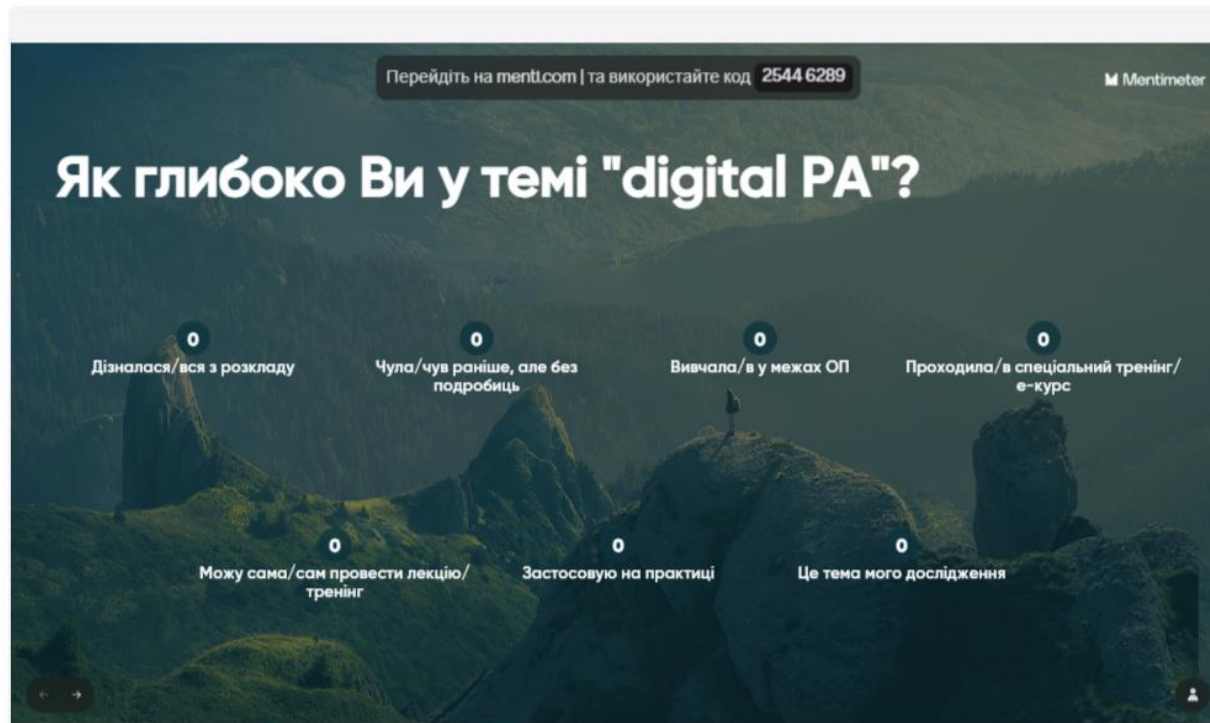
Перейдіть на menti.com | та використайте код 2544 6289

Mentimeter

Як глибоко Ви у темі "digital PA"?

0
Дізналася/вся з розкладу

0
Чула/чув раніше, але без подробиць

0
Вивчала/в у межах ОП

0
Проходила/в спеціальний тренінг/е-курс

0
Можу сама/сам провести лекцію/тренінг

0
Застосовую на практиці

0
Це тема мого дослідження